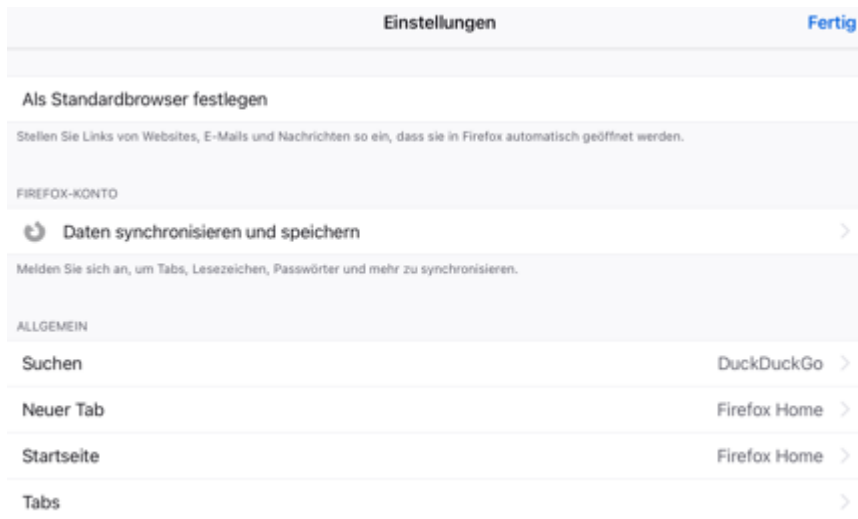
Einstellungen

Fertig

Als Standardbrowser festlegen

Stellen Sie Links von Websites, E-Mails und Nachrichten so ein, dass sie in Firefox automatisch geöffnet werden.

FIREFOX-KONTO

Daten synchronisieren und speichern

Melden Sie sich an, um Tabs, Lesezeichen, Passwörter und mehr zu synchronisieren.

ALLGEMEIN

Suchen DuckDuckGo

Neuer Tab Firefox Home

Startseite Firefox Home

Tabs